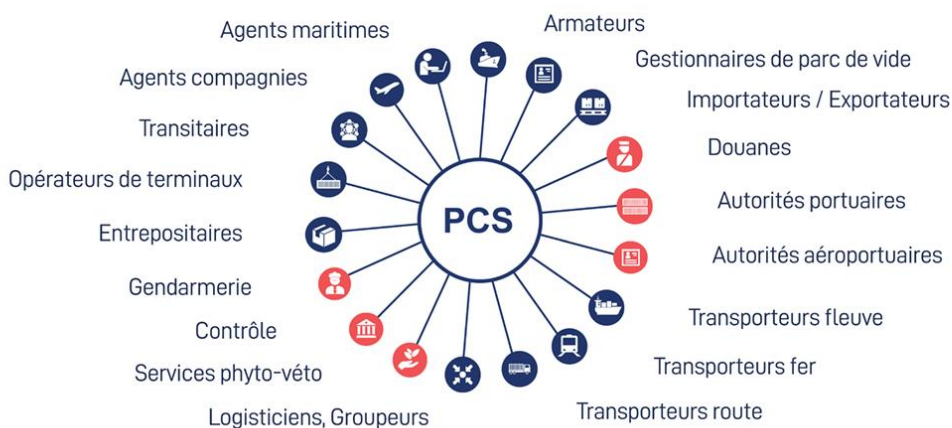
Agents maritimes

Armateurs

Agents compagnies

Gestionnaires de parc de vide

Importateurs / Exportateurs

Transitaires

Douanes

Opérateurs de terminaux

PCS

Autorités portuaires

Entrepositaires

Autorités aéroportuaires

Gendarmerie

Transporteurs fleuve

Contrôle

Transporteurs fer

Services phyto-véto

Logisticiens, Groupeurs

Transporteurs route